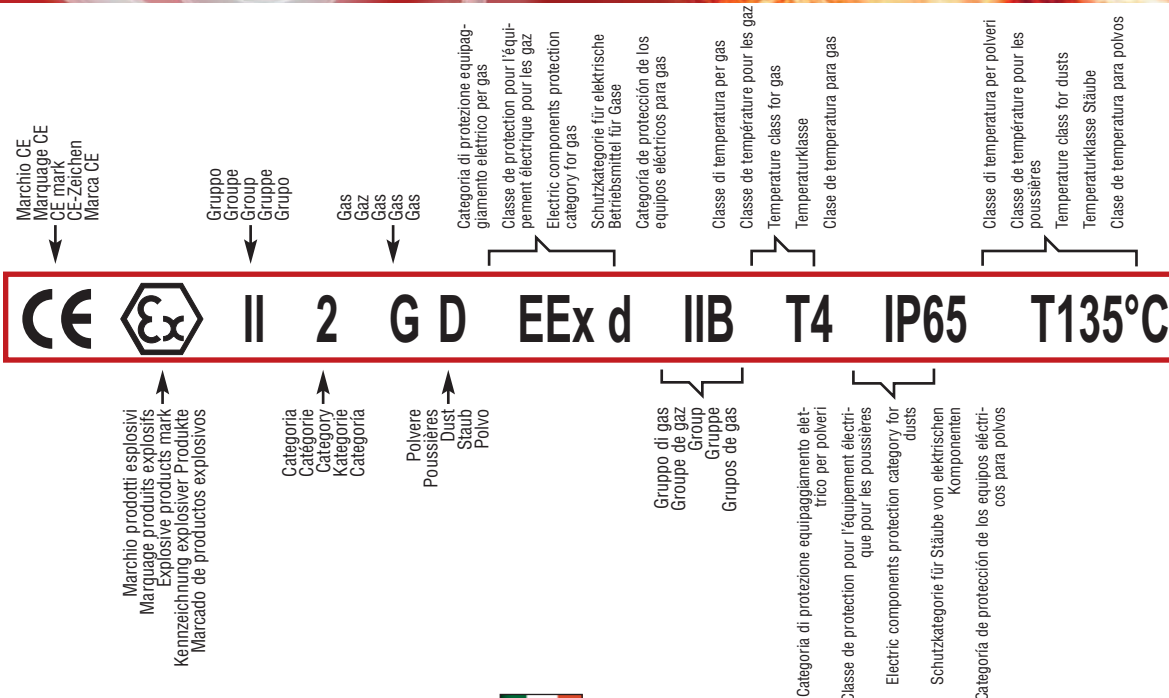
Marchio CE
Marquage CE
CE mark
CE-Zeichen
Marca CE

Gruppo
Groupe
Group
Gruppe
Grupo

Gas
Gaz
Gas
Gas
Gas

Categoria di protezione equipaggiamento elettrico per gas
Classe de protection pour l'équipement électrique pour les gaz
Electric components protection category for gas
Schutzkategorie für elektrische Betriebsmittel für Gase
Categoría de protección de los equipos eléctricos para gas

Classe di temperatura per gas
Classe de température pour les gaz
Temperature class for gas
Temperaturklasse
Clase de temperatura para gas

Classe di temperatura per polveri
Classe de température pour les poussières
Temperature class for dusts
Temperaturklasse Stäube
Clase de temperatura para polvos

CE Ex II 2 G D EEx d IIB T4 IP65 T135°C

Marchio prodotti esplosivi
Marguage produits explosifs
Explosive products mark
Kennzeichnung explosiver Produkte
Marcado de productos explosivos

Categoria
Catégorie
Category
Kategorie
Categoría

Polvere
Poussières
Dust
Staub
Polvo

Gruppo di gas
Groupe de gaz
Group
Gruppe
Grupos de gas

Categoria di protezione equipaggiamento elettrico per polveri
Classe de protection pour l'équipement électrique pour les poussières
Electric components protection category for dusts
Schutzkategorie für Stäube von elektrischen Komponenten
Categoría de protección de los equipos eléctricos para polvos